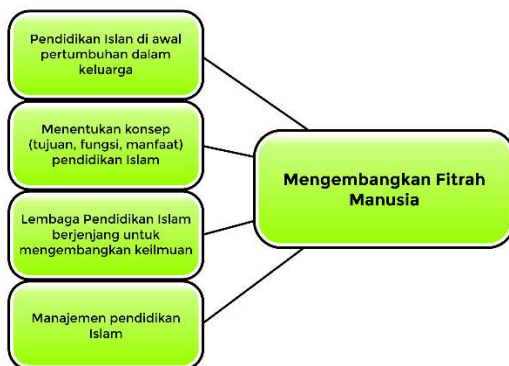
Pendidikan Islan di awal pertumbuhan dalam keluarga

Menentukan konsep (tujuan, fungsi, manfaat) pendidikan Islam

Lembaga Pendidikan Islam berjenjang untuk mengembangkan keilmuan

Manajemen pendidikan Islam

Mengembangkan Fitrah Manusia